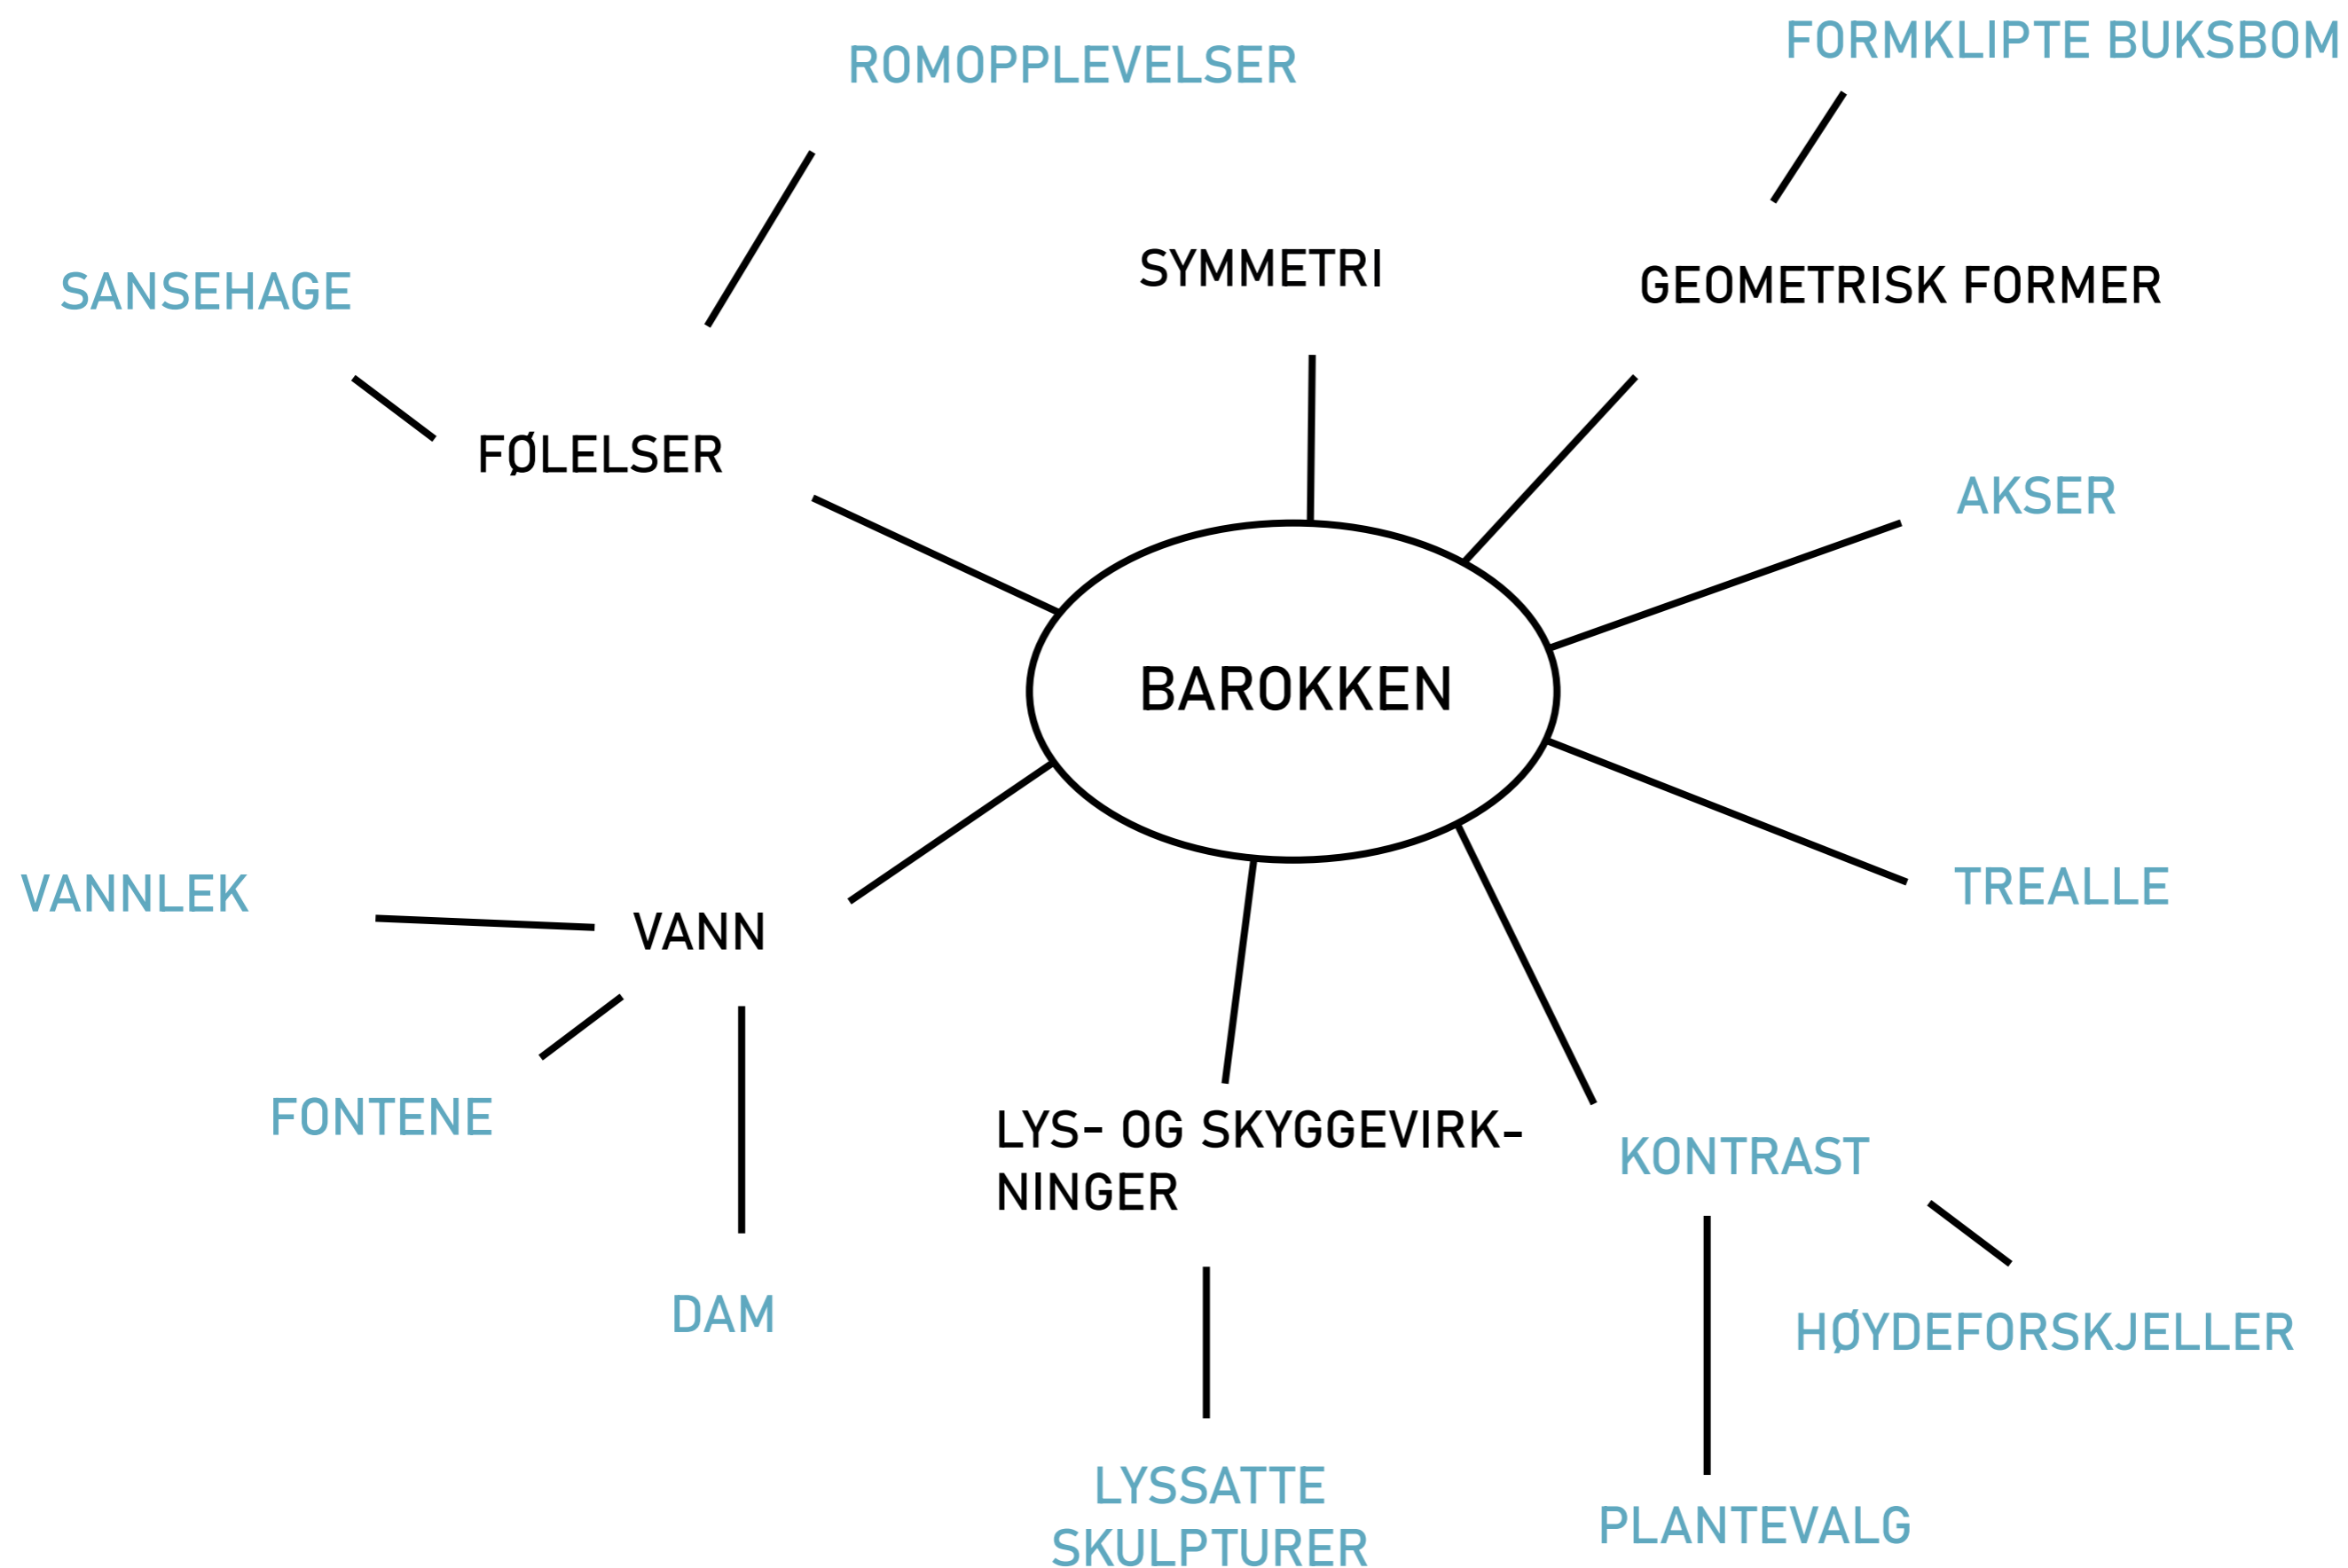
ROMOPPLEVELSER

FORMKLIPTE BUKSBOM

SANSEHAGE

SYMMETRI

GEOMETRISK FORMER

FØLELSER

AKSER

BAROKKEN

TREALLE

VANNLEK

VANN

FONTENE

LYS- OG SKYGGEVIRKNINGER

KONTRAST

DAM

HØYDEFORSKJELLER

LYSSATTE SKULPTURER

PLANTEVALG